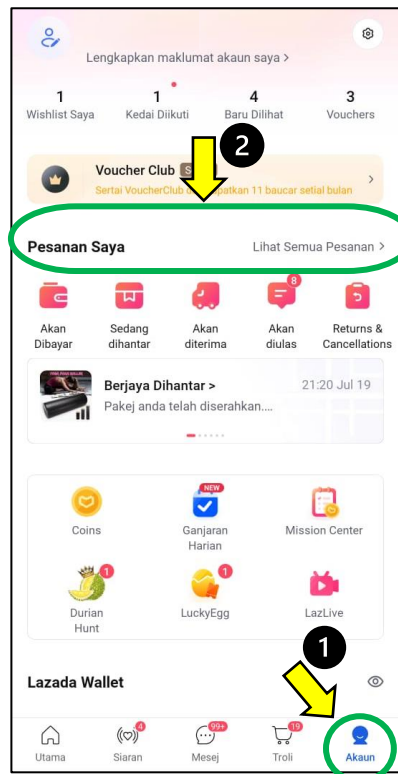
Lengkapkan maklumat akaun saya >

1 Wishlist Saya
1 Kedai Diikuti
4 Baru Dilihat
3 Vouchers

2

Voucher Club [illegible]
Sertai VoucherClub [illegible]patkan 11 baucar setiap bulan >

Pesanan Saya
Lihat Semua Pesanan >

Akan Dibayar
Sedang dihantar
Akan diterima
8
Akan diulas
Returns & Cancellations

Berjaya Dihantar >
21:20 Jul 19
Pakej anda telah diserahkan...

Coins
NEW
Ganjaran Harian
Mission Center
1
Durian Hunt
1
LuckyEgg
LazLive

1

Lazada Wallet

Utama
4
Siaran
99+
Mesej
19
Troli
Akaun